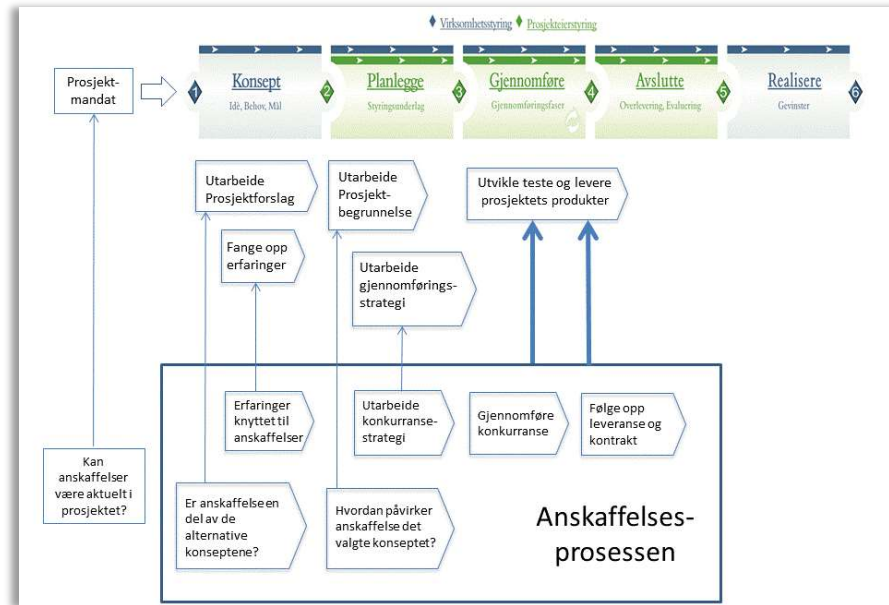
Virksomhetsstyring Prosjekteierstyring

Prosjekt-mandat

1 Konsept
Idé, Behov, Mål

2 Planlegge
Styringsunderlag

3 Gjennomføre
Gjennomføringsfaser

4 Avslutte
Overlevering, Evaluering

5 Realisere
Gevinster

6

Utarbeide Prosjektforslag

Utarbeide Prosjekt-begrunnelse

Utvikle teste og levere prosjektets produkter

Fange opp erfaringer

Utarbeide gjennomførings-strategi

Erfaringer knyttet til anskaffelser

Utarbeide konkurranse-strategi

Gjennomføre konkurranse

Følge opp leveranse og kontrakt

Kan anskaffelser være aktuelt i prosjektet?

Er anskaffelse en del av de alternative konseptene?

Hvordan påvirker anskaffelse det valgte konseptet?

Anskaffelses-prosessen